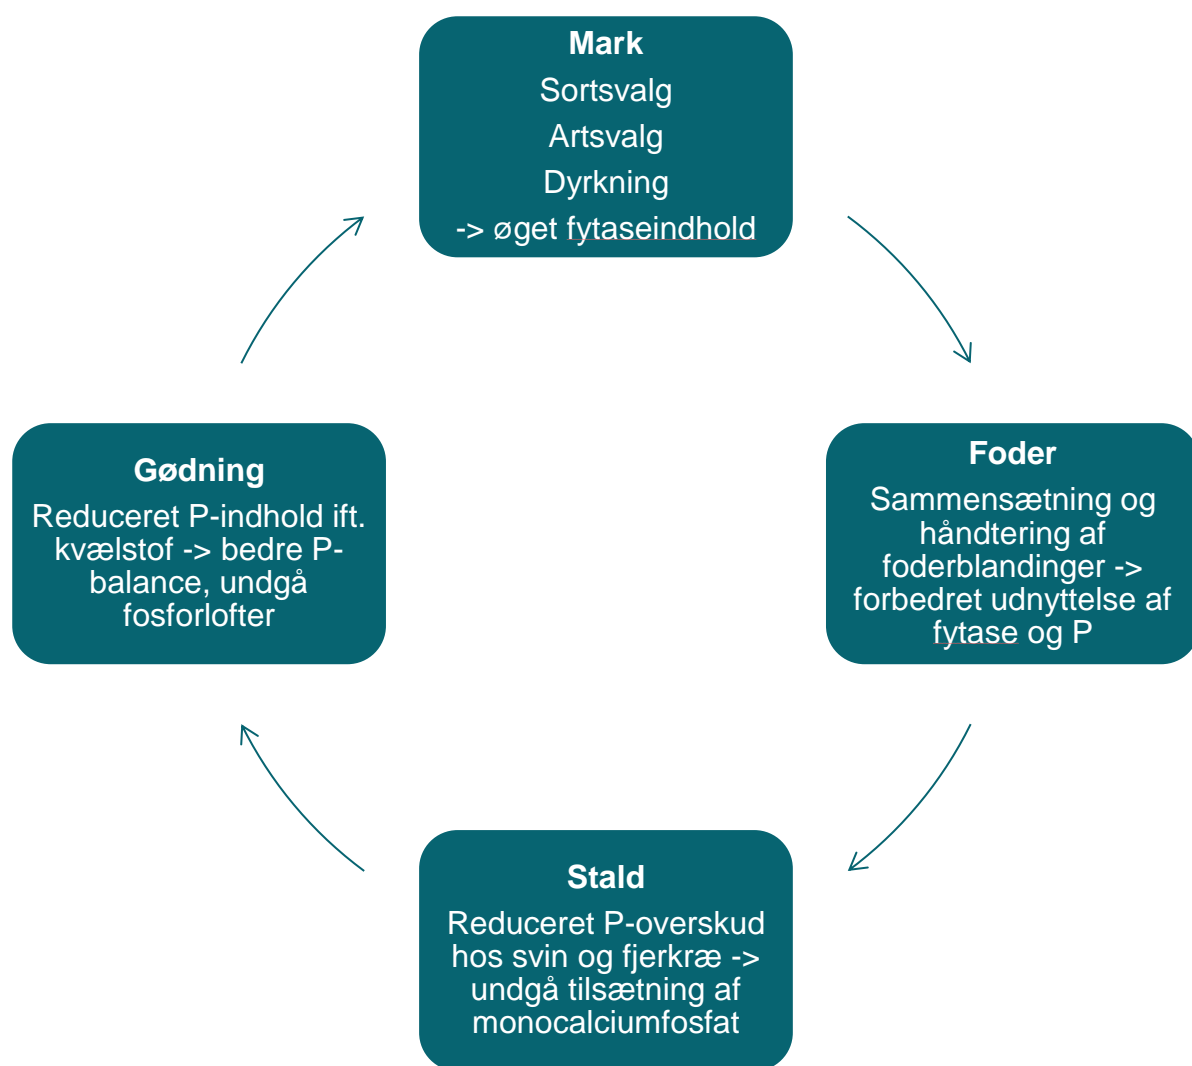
**Mark**
Sortsvalg
Artsvalg
Dyrkning
-> øget fytaseindhold

**Foder**
Sammensætning og håndtering af foderblandinger -> forbedret udnyttelse af fytase og P

**Stald**
Reduceret P-overskud hos svin og fjerkræ -> undgå tilsætning af monocalciumfosfat

**Gødning**
Reduceret P-indhold ift. kvælstof -> bedre P-balance, undgå fosforlofter